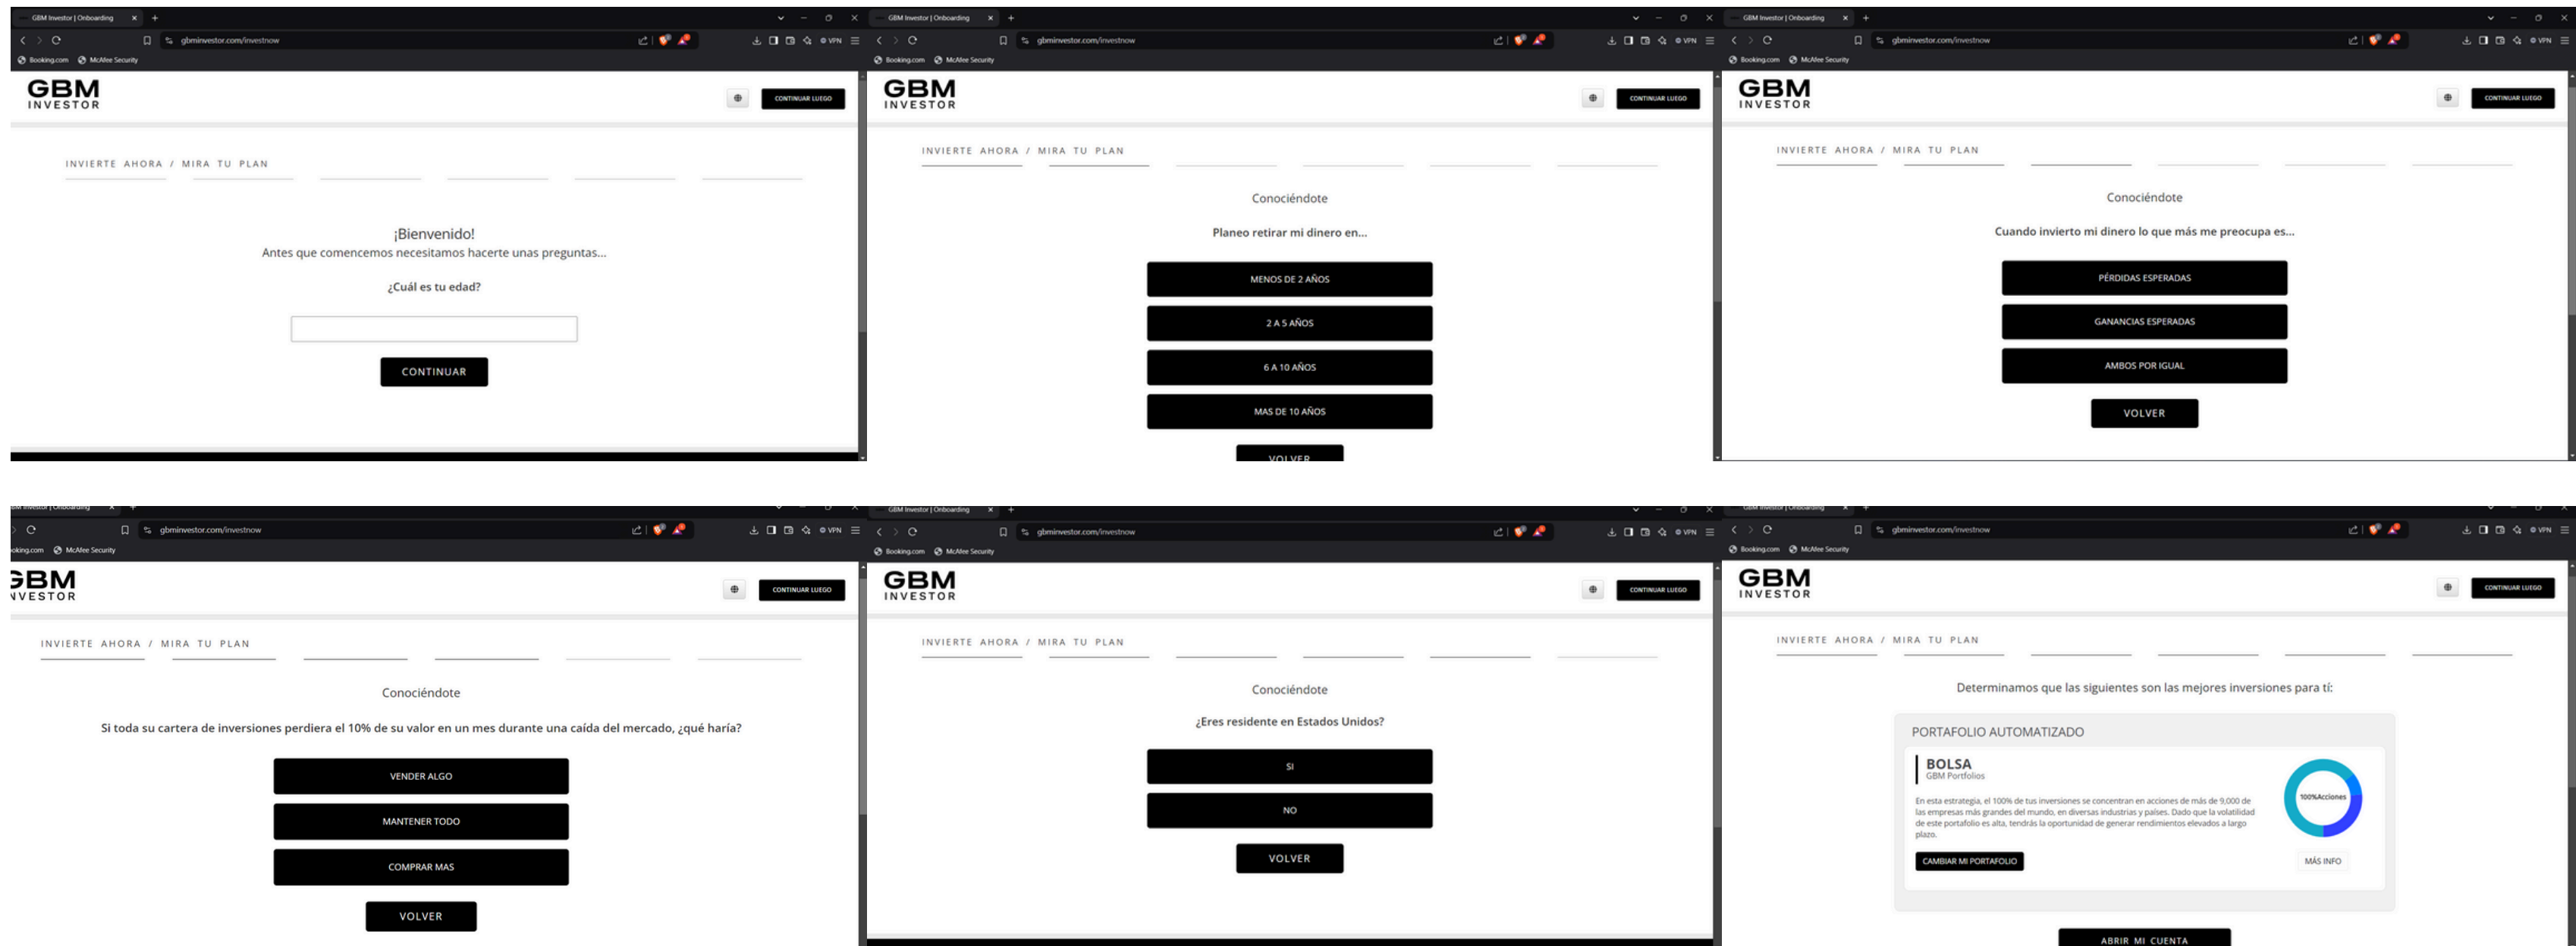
GBM Investor | Onboarding
gbminvestor.com/investnow
Booking.com McAfee Security
GBM INVESTOR
CONTINUAR LUEGO
INVIERTE AHORA / MIRA TU PLAN

¡Bienvenido!
Antes que comencemos necesitamos hacerte unas preguntas...

¿Cuál es tu edad?

CONTINUAR

GBM Investor | Onboarding
gbminvestor.com/investnow
Booking.com McAfee Security
GBM INVESTOR
CONTINUAR LUEGO
INVIERTE AHORA / MIRA TU PLAN

Conociéndote

Planeo retirar mi dinero en...

MENOS DE 2 AÑOS
2 A 5 AÑOS
6 A 10 AÑOS
MAS DE 10 AÑOS
VOLVER

GBM Investor | Onboarding
gbminvestor.com/investnow
Booking.com McAfee Security
GBM INVESTOR
CONTINUAR LUEGO
INVIERTE AHORA / MIRA TU PLAN

Conociéndote

Cuando invierto mi dinero lo que más me preocupa es...

PÉRDIDAS ESPERADAS
GANANCIAS ESPERADAS
AMBOS POR IGUAL
VOLVER

gbminvestor.com/investnow
Booking.com McAfee Security
GBM INVESTOR
CONTINUAR LUEGO
INVIERTE AHORA / MIRA TU PLAN

Conociéndote

Si toda su cartera de inversiones perdiera el 10% de su valor en un mes durante una caída del mercado, ¿qué haría?

VENDER ALGO
MANTENER TODO
COMPRAR MAS
VOLVER

GBM Investor | Onboarding
gbminvestor.com/investnow
Booking.com McAfee Security
GBM INVESTOR
CONTINUAR LUEGO
INVIERTE AHORA / MIRA TU PLAN

Conociéndote

¿Eres residente en Estados Unidos?

SI
NO
VOLVER

gbminvestor.com/investnow
Booking.com McAfee Security
GBM INVESTOR
CONTINUAR LUEGO
INVIERTE AHORA / MIRA TU PLAN

Determinamos que las siguientes son las mejores inversiones para tí:

PORTAFOLIO AUTOMATIZADO
BOLSA
GBM Portfolios
En esta estrategia, el 100% de tus inversiones se concentran en acciones de más de 9,000 de las empresas más grandes del mundo, en diversas industrias y países. Dado que la volatilidad de este portafolio es alta, tendrás la oportunidad de generar rendimientos elevados a largo plazo.
100%Acciones
CAMBIAR MI PORTAFOLIO
MÁS INFO
ABRIR MI CUENTA